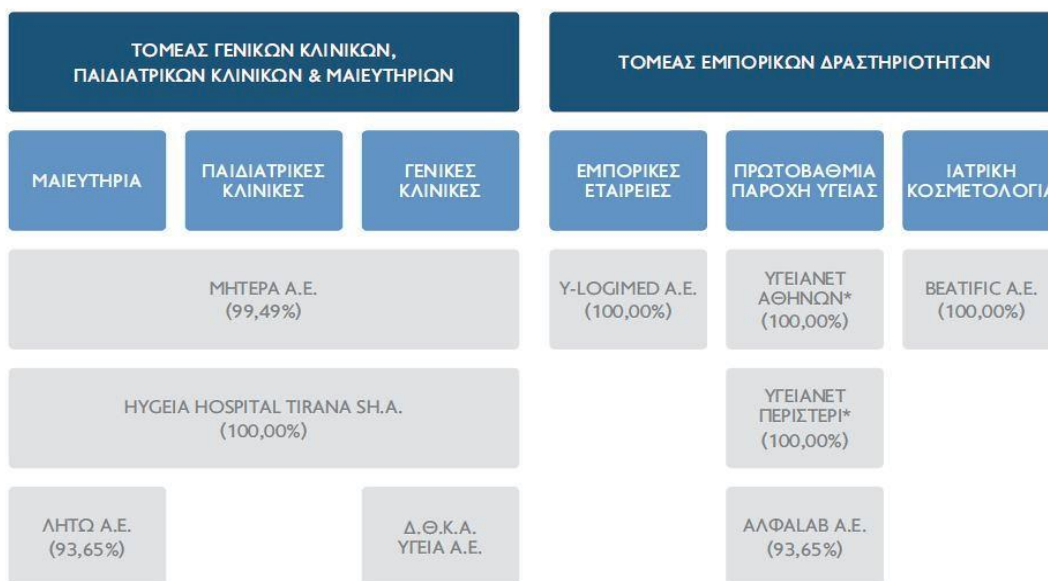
ΤΟΜΕΑΣ ΓΕΝΙΚΩΝ ΚΛΙΝΙΚΩΝ, ΠΑΙΔΙΑΤΡΙΚΩΝ ΚΛΙΝΙΚΩΝ & ΜΑΙΕΥΤΗΡΙΩΝ

ΜΑΙΕΥΤΗΡΙΑ

ΠΑΙΔΙΑΤΡΙΚΕΣ ΚΛΙΝΙΚΕΣ

ΓΕΝΙΚΕΣ ΚΛΙΝΙΚΕΣ

ΜΗΤΕΡΑ Α.Ε. (99,49%)

HYGEIA HOSPITAL TIRANA SH.A. (100,00%)

ΛΗΤΩ Α.Ε. (93,65%)

Δ.Θ.Κ.Α. ΥΓΕΙΑ Α.Ε.

ΤΟΜΕΑΣ ΕΜΠΟΡΙΚΩΝ ΔΡΑΣΤΗΡΙΟΤΗΤΩΝ

ΕΜΠΟΡΙΚΕΣ ΕΤΑΙΡΕΙΕΣ

ΠΡΩΤΟΒΑΘΜΙΑ ΠΑΡΟΧΗ ΥΓΕΙΑΣ

ΙΑΤΡΙΚΗ ΚΟΣΜΕΤΟΛΟΓΙ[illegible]

Y-LOGIMED A.E. (100,00%)

ΥΓΕΙΑΝΕΤ ΑΘΗΝΩΝ* (100,00%)

BEATIFIC A.E. (100,00%)

ΥΓΕΙΑΝΕΤ ΠΕΡΙΣΤΕΡΙ* (100,00%)

ΑΛΦΑLAB Α.Ε. (93,65%)